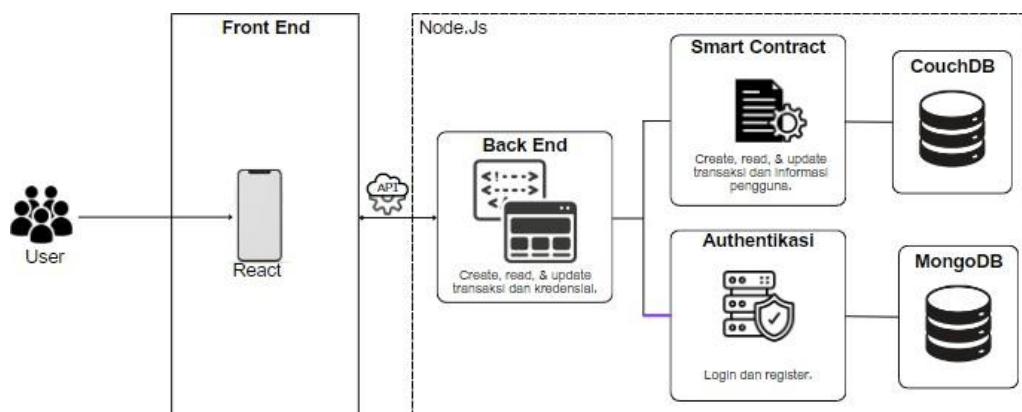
Front End

Node.Js

Smart Contract

CouchDB

Create, read, & update transaksi dan informasi pengguna.

Back End

API

User

React

Create, read, & update transaksi dan kredensial.

Authentikasi

MongoDB

Login dan register.